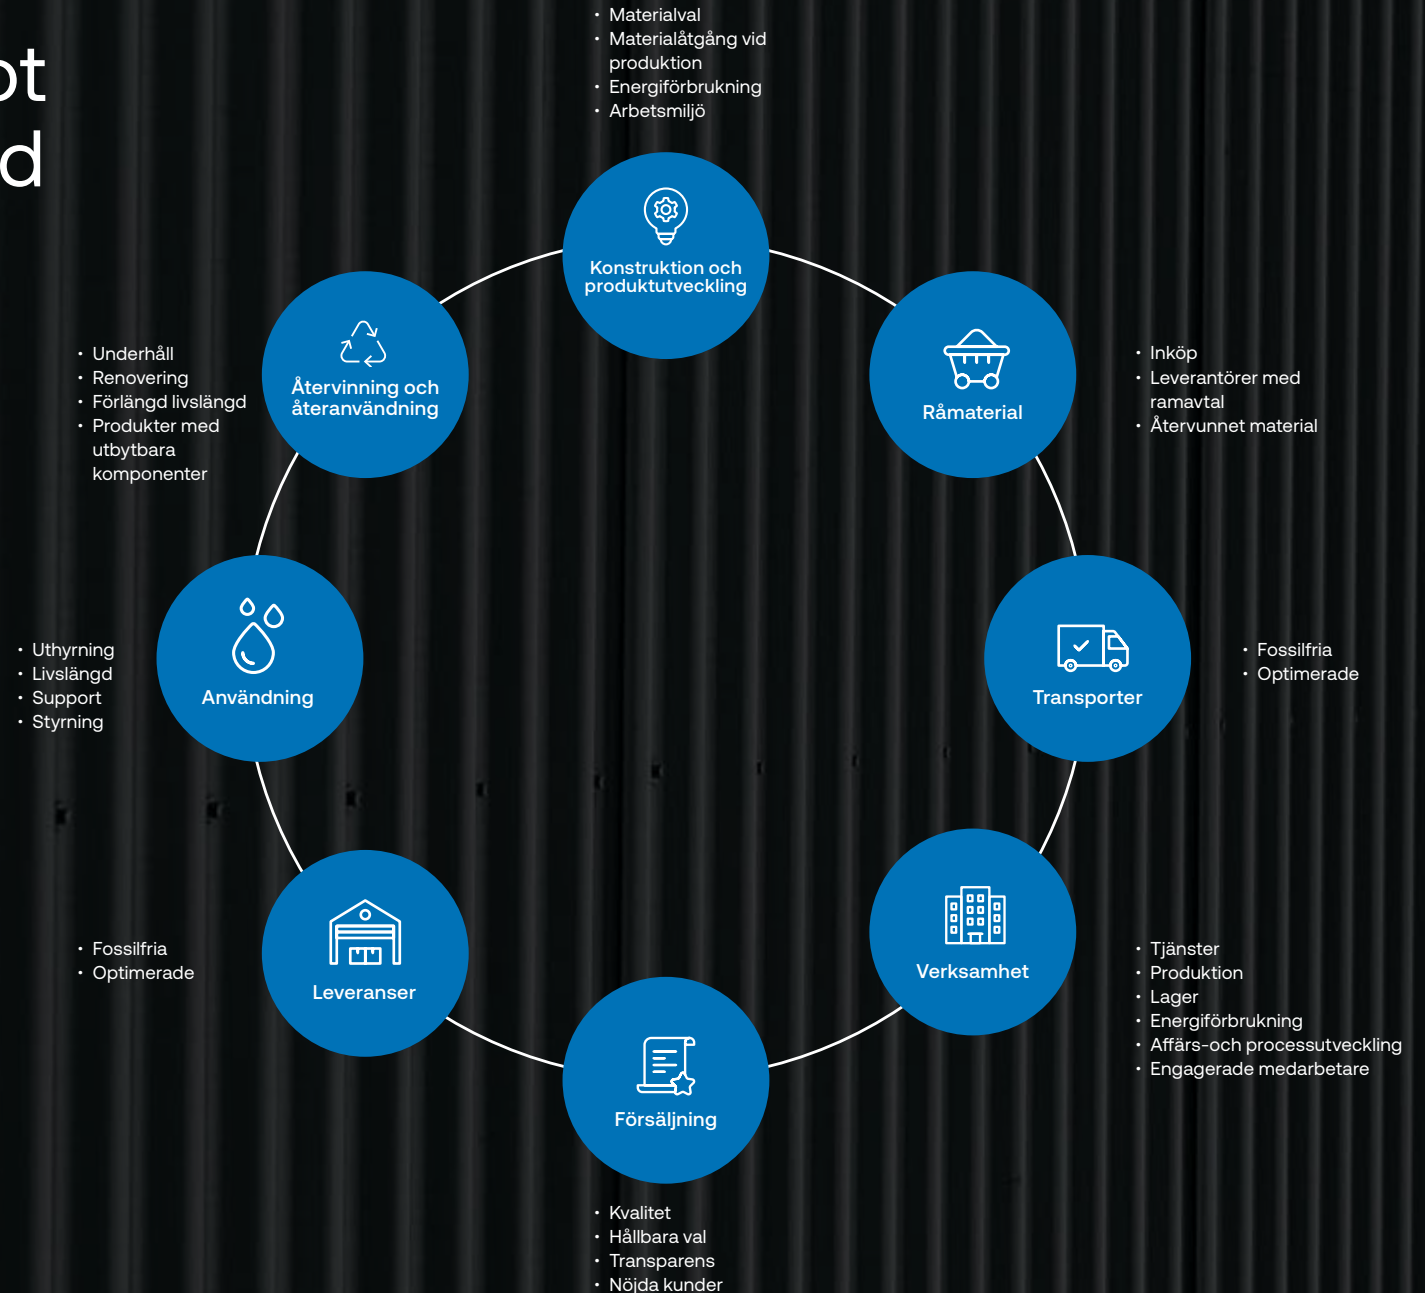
ot
d

• Materialval
• Materialåtgång vid produktion
• Energiförbrukning
• Arbetsmiljö

Konstruktion och produktutveckling

Råmaterial

• Inköp
• Leverantörer med ramavtal
• Återvunnet material

Transporter

• Fossilfria
• Optimerade

Verksamhet

• Tjänster
• Produktion
• Lager
• Energiförbrukning
• Affärs-och processutveckling
• Engagerade medarbetare

Försäljning

• Kvalitet
• Hållbara val
• Transparens
• Nöjda kunder

Leveranser

• Fossilfria
• Optimerade

Användning

• Uthyrning
• Livslängd
• Support
• Styrning

Återvinning och återanvändning

• Underhåll
• Renovering
• Förlängd livslängd
• Produkter med utbytbara komponenter